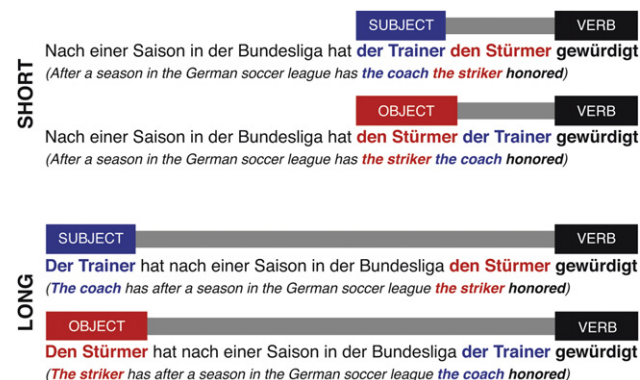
SHORT

SUBJECT VERB

Nach einer Saison in der Bundesliga hat der Trainer den Stürmer gewürdigt

(After a season in the German soccer league has the coach the striker honored)

OBJECT VERB

Nach einer Saison in der Bundesliga hat den Stürmer der Trainer gewürdigt

(After a season in the German soccer league has the striker the coach honored)

LONG

SUBJECT VERB

Der Trainer hat nach einer Saison in der Bundesliga den Stürmer gewürdigt

(The coach has after a season in the German soccer league the striker honored)

OBJECT VERB

Den Stürmer hat nach einer Saison in der Bundesliga der Trainer gewürdigt

(The striker has after a season in the German soccer league the coach honored)